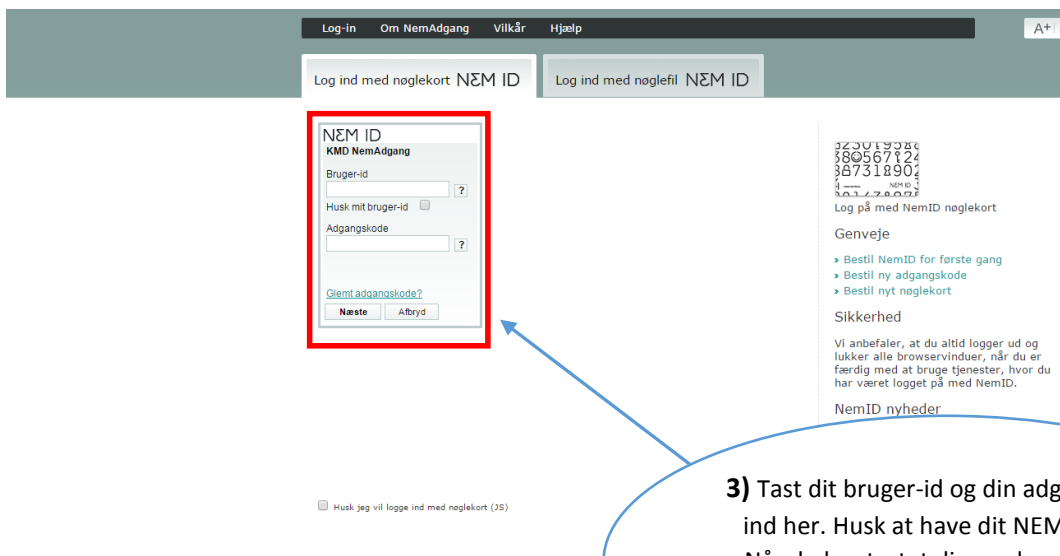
Log-in Om NemAdgang Vilkår Hjælp

A+

Log ind med nøglekort NEM ID

Log ind med nøglefil NEM ID

NEM ID
KMD NemAdgang

Bruger-id
?
Husk mit bruger-id

Adgangskode
?

Glemt adgangskode?

Næste Afbryd

Log på med NemID nøglekort

Genveje

› Bestil NemID for første gang
› Bestil ny adgangskode
› Bestil nyt nøglekort

Sikkerhed

Vi anbefaler, at du altid logger ud og lukker alle browservinduer, når du er færdig med at bruge tjenester, hvor du har været logget på med NemID.

NemID nyheder

Husk jeg vil logge ind med nøglekort (JS)

**3)** Tast dit bruger-id og din adg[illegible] ind her. Husk at have dit NEM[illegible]